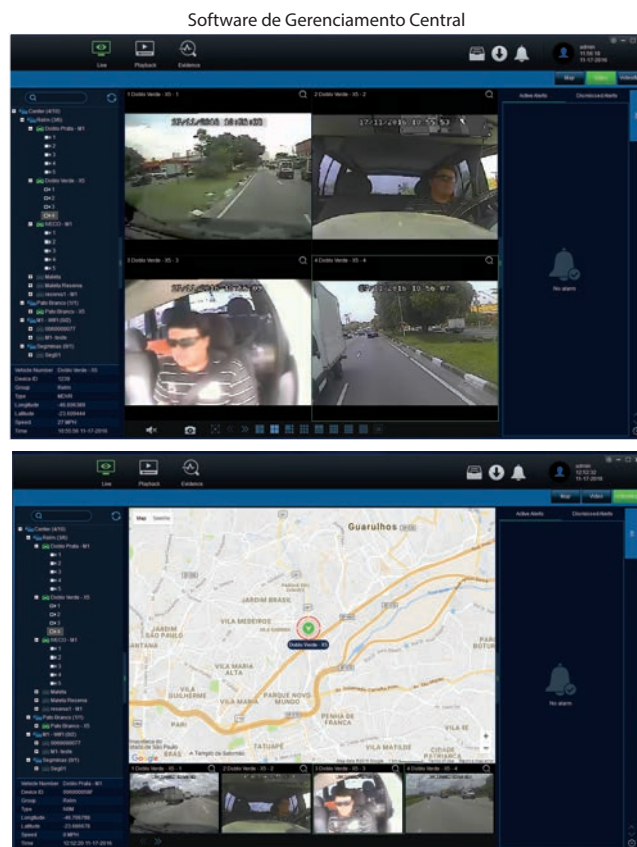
Software de Gerenciamento Central

Live Playback Evidence

admin 11:56:18 11-17-2016

Map Video Vehicle

Center (4/10)
Ralns (3/6)
Dobló Prata - M1
Dobló Verde - X5
CH 1
CH 2
CH 3
CH 4
NECO - M1
Mobile
Mobile Recema
mcemo1 - M1
Pato Branco (1/1)
Pato Branco - X5
M1 - MP (0/2)
0000000077
M1 teste
Segminas (0/1)
Seg01

1 Dobló Verde - X5 - 1
2 Dobló Verde - X5 - 2
3 Dobló Verde - X5 - 3
4 Dobló Verde - X5 - 4

17/11/2016 10:55:53

Active Alerts
Dismissed Alerts

No alarm

| Vehicle Number | Dobló Verde - X5 |
|---|---|
| Device ID | 1239 |
| Group | Ralns |
| Type | MDVR |
| Longitude | -46.506385 |
| Latitude | -23.605444 |
| Speed | 27 MPH |
| Time | 10:55:58 11-17-2016 |

Live Playback Evidence

admin 12:52:32 11-17-2016

Map Video Vehicle

Map Satellite

Guarulhos
JARDIM BRASIL
VILA MEDEIROS
JARDIM SÃO PAULO
SANTANA
VILA MARIA
VILA MARIA ALTA
VILA GUILHERME
PARQUE NOVO MUNDO
PARI
TATUAPÉ
PENHA DE FRANÇA
VILA MATILDE
CIDADE PATRIARCA
VILA RÉ
BRÁS
Dobló Verde - X5
Google

1 Dobló Verde - X5 - 1
2 Dobló Verde - X5 - 2
3 Dobló Verde - X5 - 3
4 Dobló Verde - X5 - 4

Active Alerts
Dismissed Alerts

No alarm

| Vehicle Number | Dobló Prata - M1 |
|---|---|
| Device ID | 00000000SF |
| Group | Ralns |
| Type | M-Mi |
| Longitude | -46.758786 |
| Latitude | -23.699578 |
| Speed | 0 MPH |
| Time | 12:52:20 11-17-2016 |